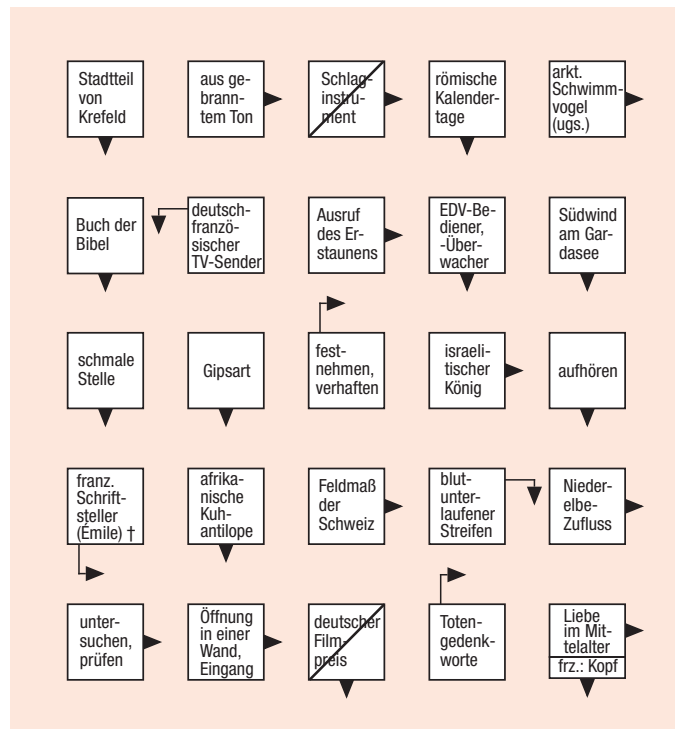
Stadtteil von Krefeld

aus gebranntem Ton

Schlaginstrument

römische Kalendertage

arkt. Schwimmvogel (ugs.)

Buch der Bibel

deutschfranzösischer TV-Sender

Ausruf des Erstaunens

EDV-Bediener, -Überwacher

Südwind am Gardasee

schmale Stelle

Gipsart

festnehmen, verhaften

israelitischer König

aufhören

franz. Schriftsteller (Émile) †

afrikanische Kuhantilope

Feldmaß der Schweiz

blutunterlaufener Streifen

Niederelbe-Zufluss

untersuchen, prüfen

Öffnung in einer Wand, Eingang

deutscher Filmpreis

Totengedenkworte

Liebe im Mittelalter

frz.: Kopf